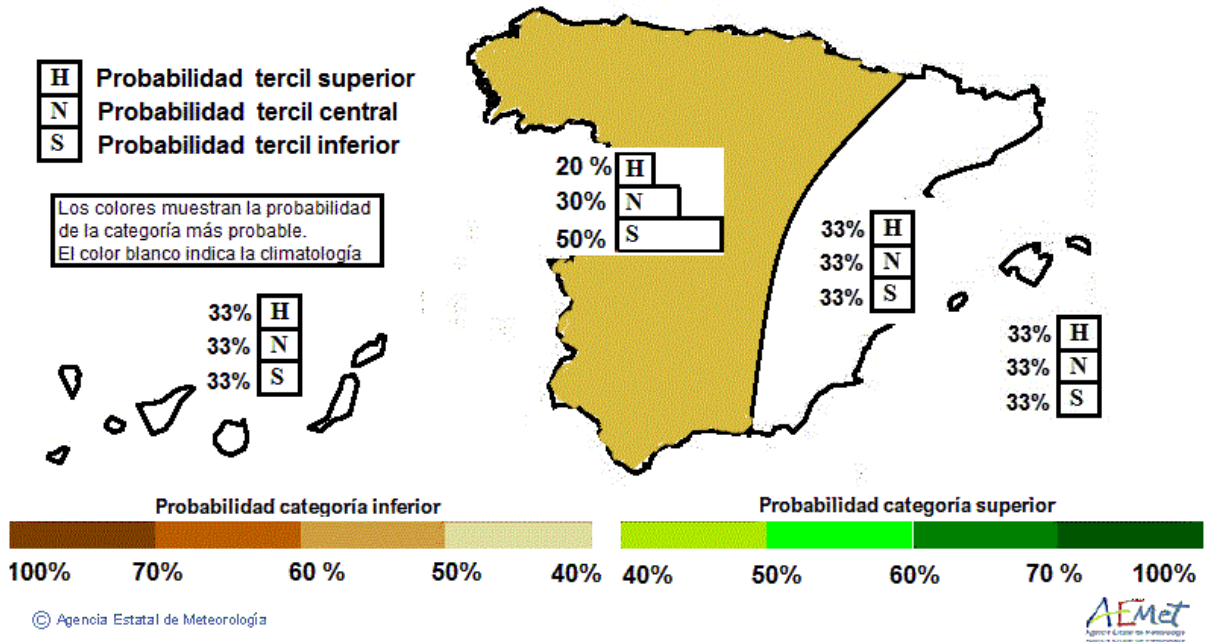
H Probabilidad tercil superior
N Probabilidad tercil central
S Probabilidad tercil inferior

Los colores muestran la probabilidad de la categoría más probable.
El color blanco indica la climatología

20 % H
30% N
50% S

33% H
33% N
33% S

33% H
33% N
33% S

33% H
33% N
33% S

Probabilidad categoría inferior

100% 70% 60 % 50% 40%

Probabilidad categoría superior

40% 50% 60% 70 % 100%

© Agencia Estatal de Meteorología

AEMet
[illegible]